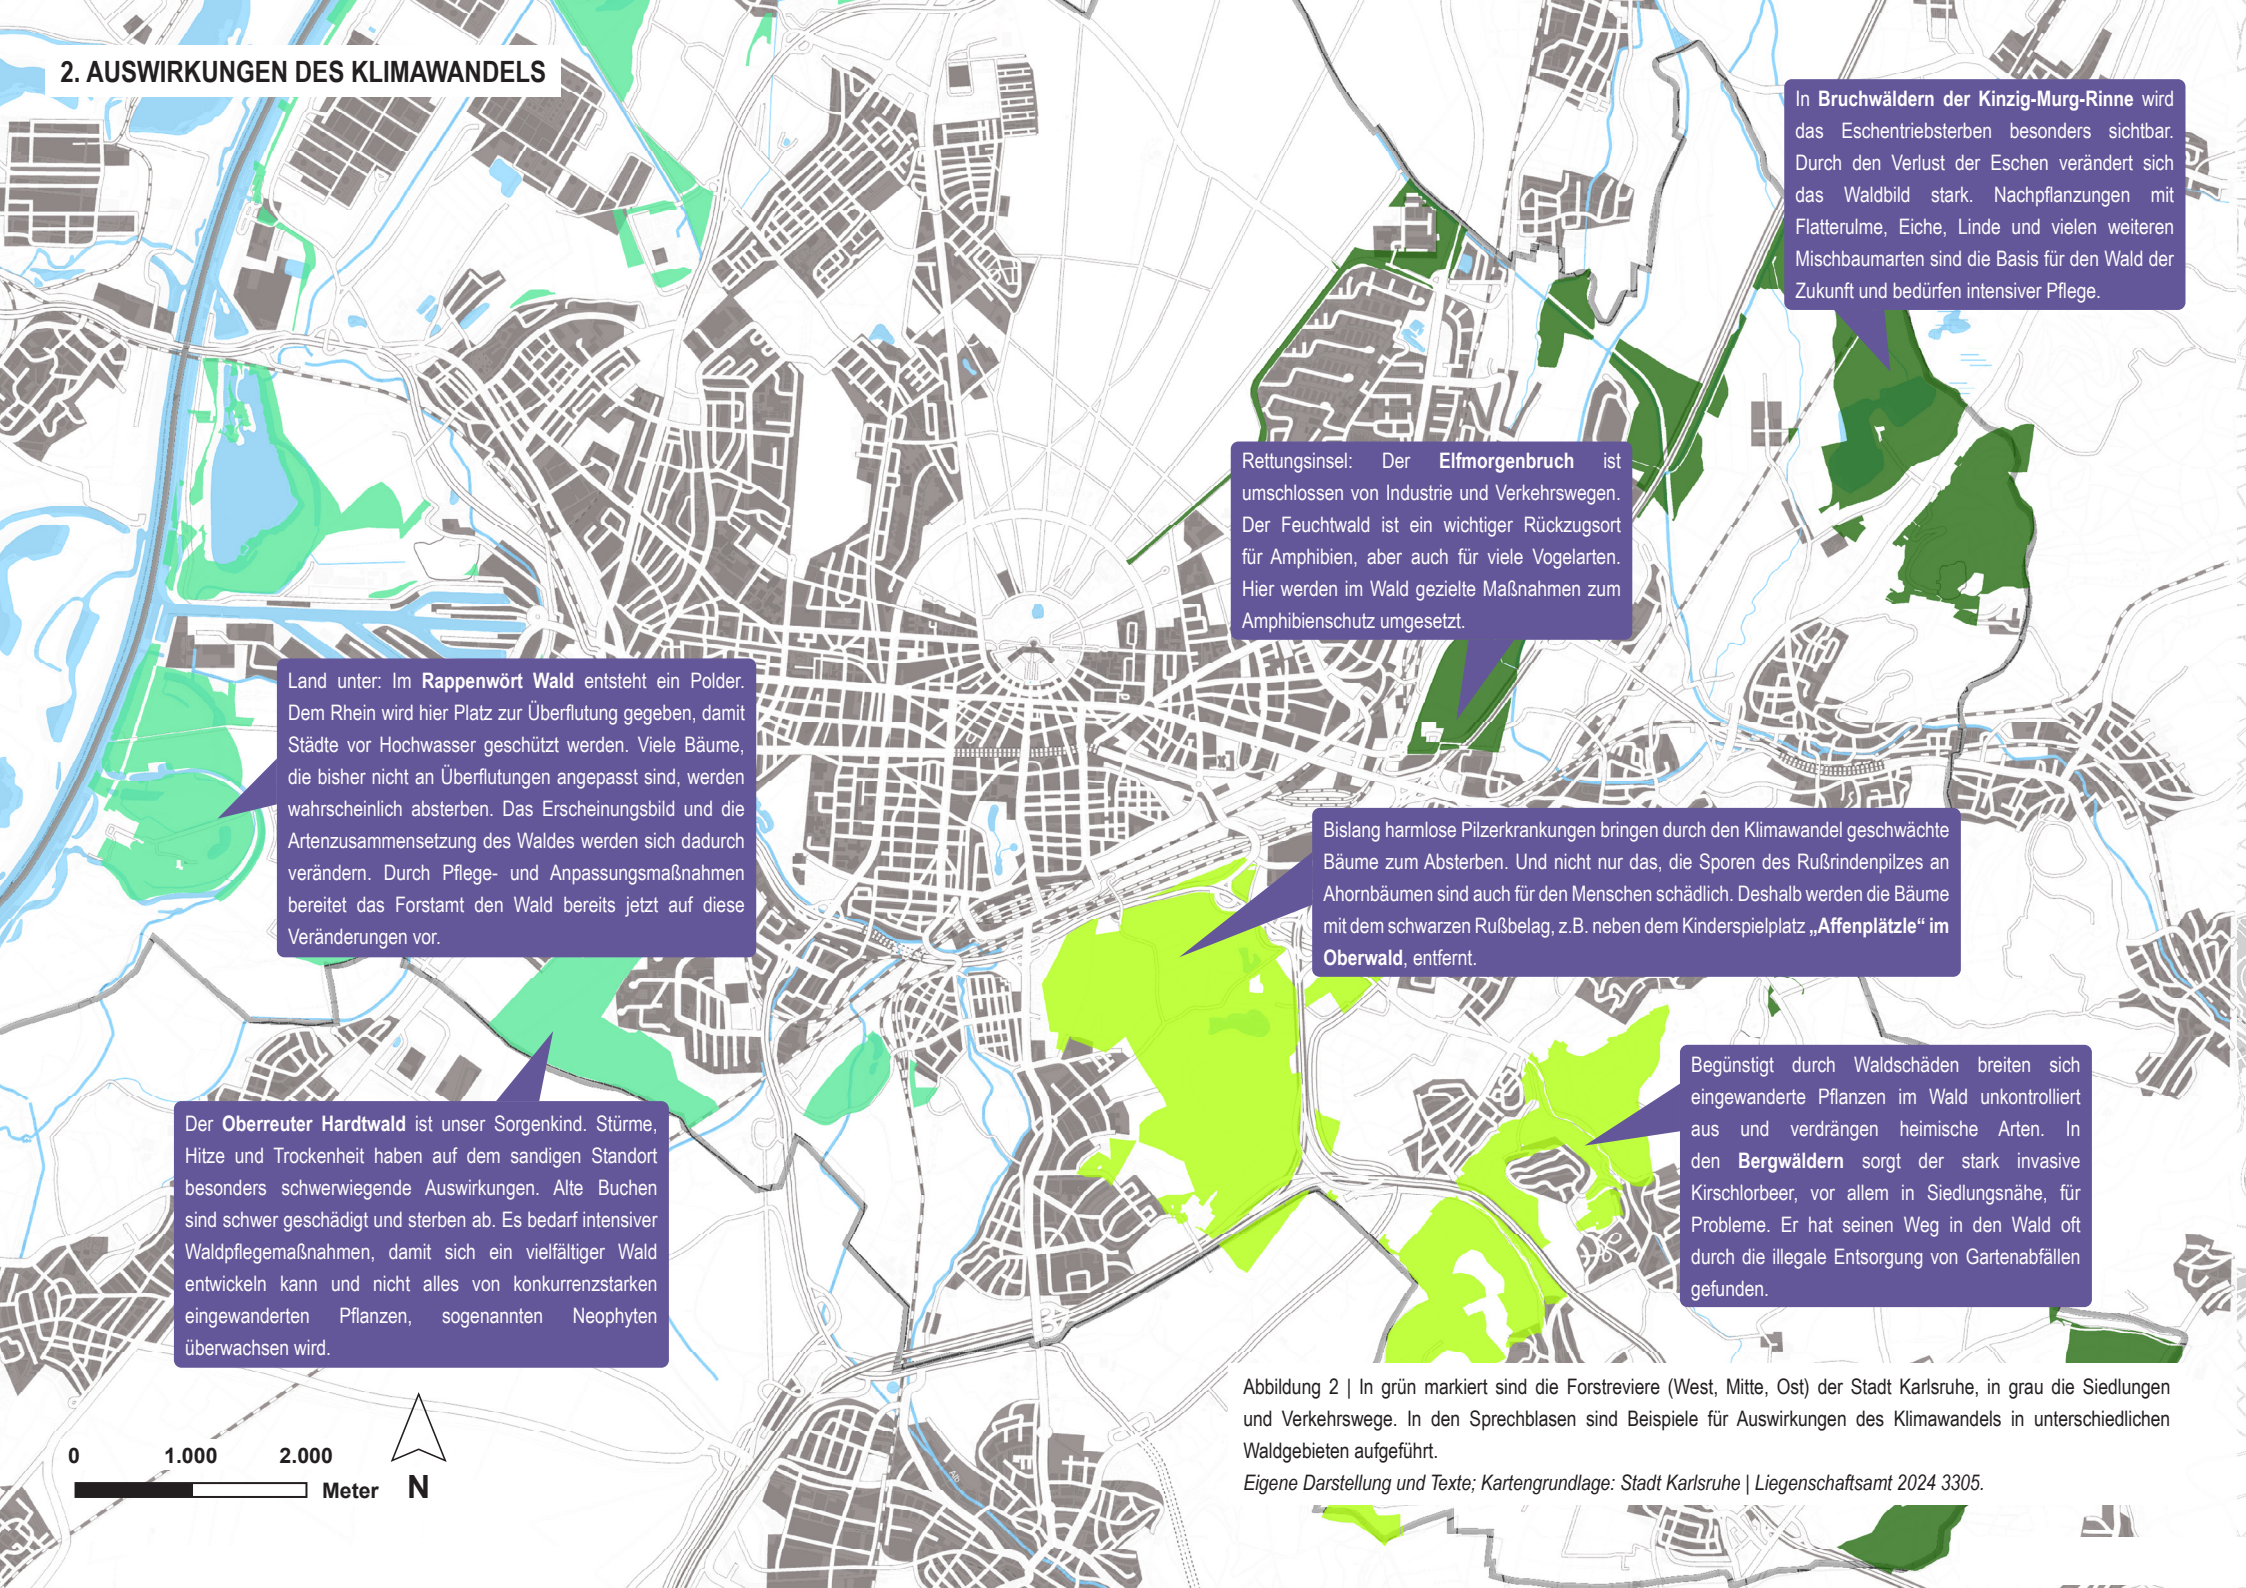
2. AUSWIRKUNGEN DES KLIMAWANDELS

In Bruchwäldern der Kinzig-Murg-Rinne wird das Eschentriebsterben besonders sichtbar. Durch den Verlust der Eschen verändert sich das Waldbild stark. Nachpflanzungen mit Flatterulme, Eiche, Linde und vielen weiteren Mischbaumarten sind die Basis für den Wald der Zukunft und bedürfen intensiver Pflege.

Rettungsinsel: Der Elfmorgenbruch ist umschlossen von Industrie und Verkehrswegen. Der Feuchtwald ist ein wichtiger Rückzugsort für Amphibien, aber auch für viele Vogelarten. Hier werden im Wald gezielte Maßnahmen zum Amphibienschutz umgesetzt.

Land unter: Im Rappenwört Wald entsteht ein Polder. Dem Rhein wird hier Platz zur Überflutung gegeben, damit Städte vor Hochwasser geschützt werden. Viele Bäume, die bisher nicht an Überflutungen angepasst sind, werden wahrscheinlich absterben. Das Erscheinungsbild und die Artenzusammensetzung des Waldes werden sich dadurch verändern. Durch Pflege- und Anpassungsmaßnahmen bereitet das Forstamt den Wald bereits jetzt auf diese Veränderungen vor.

Bislang harmlose Pilzerkrankungen bringen durch den Klimawandel geschwächte Bäume zum Absterben. Und nicht nur das, die Sporen des Rußrindenpilzes an Ahornbäumen sind auch für den Menschen schädlich. Deshalb werden die Bäume mit dem schwarzen Rußbelag, z.B. neben dem Kinderspielplatz „Affenplätzle" im Oberwald, entfernt.

Begünstigt durch Waldschäden breiten sich eingewanderte Pflanzen im Wald unkontrolliert aus und verdrängen heimische Arten. In den Bergwäldern sorgt der stark invasive Kirschlorbeer, vor allem in Siedlungsnähe, für Probleme. Er hat seinen Weg in den Wald oft durch die illegale Entsorgung von Gartenabfällen gefunden.

Der Oberreuter Hardtwald ist unser Sorgenkind. Stürme, Hitze und Trockenheit haben auf dem sandigen Standort besonders schwerwiegende Auswirkungen. Alte Buchen sind schwer geschädigt und sterben ab. Es bedarf intensiver Waldpflegemaßnahmen, damit sich ein vielfältiger Wald entwickeln kann und nicht alles von konkurrenzstarken eingewanderten Pflanzen, sogenannten Neophyten überwachsen wird.

0 1.000 2.000
Meter N

Abbildung 2 | In grün markiert sind die Forstreviere (West, Mitte, Ost) der Stadt Karlsruhe, in grau die Siedlungen und Verkehrswege. In den Sprechblasen sind Beispiele für Auswirkungen des Klimawandels in unterschiedlichen Waldgebieten aufgeführt.
Eigene Darstellung und Texte; Kartengrundlage: Stadt Karlsruhe | Liegenschaftsamt 2024 3305.